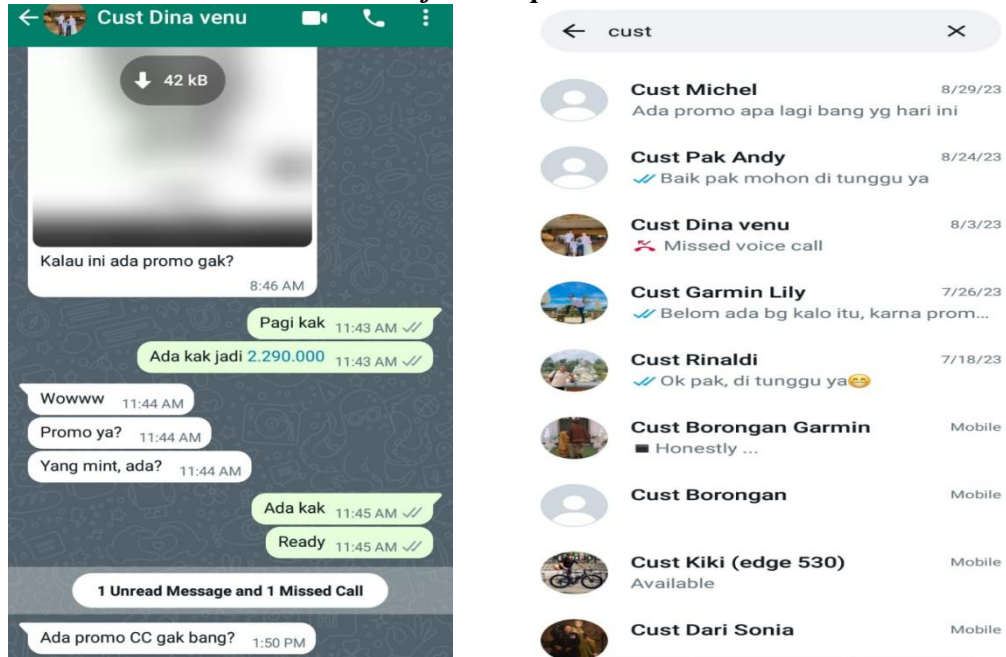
Cust Dina venu

42 kB

Kalau ini ada promo gak?
8:46 AM

Pagi kak 11:43 AM

Ada kak jadi 2.290.000 11:43 AM

Wowww 11:44 AM

Promo ya? 11:44 AM

Yang mint, ada? 11:44 AM

Ada kak 11:45 AM

Ready 11:45 AM

1 Unread Message and 1 Missed Call

Ada promo CC gak bang? 1:50 PM

cust

Cust Michel 8/29/23
Ada promo apa lagi bang yg hari ini

Cust Pak Andy 8/24/23
Baik pak mohon di tunggu ya

Cust Dina venu 8/3/23
Missed voice call

Cust Garmin Lily 7/26/23
Belom ada bg kalo itu, karna prom...

Cust Rinaldi 7/18/23
Ok pak, di tunggu ya😊

Cust Borongan Garmin Mobile
Honestly ...

Cust Borongan Mobile

Cust Kiki (edge 530) Mobile
Available

Cust Dari Sonia Mobile